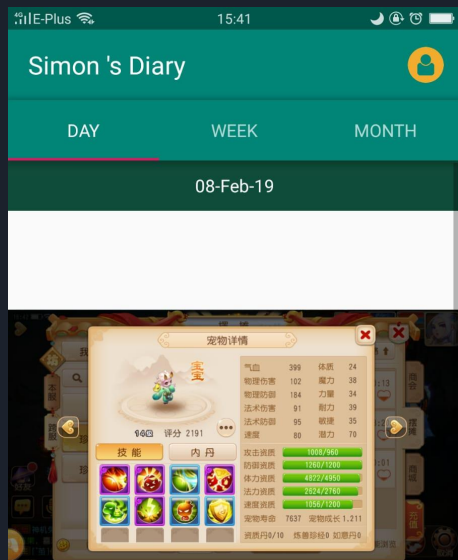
4G E-Plus 15:41

Simon 's Diary

DAY WEEK MONTH

08-Feb-19

宠物详情

宝宝

10级 评分 2191

| 气血 | 399 | 体质 | 24 |
|---|---|---|---|
| 物理伤害 | 102 | 魔力 | 38 |
| 物理防御 | 184 | 力量 | 34 |
| 法术伤害 | 91 | 耐力 | 39 |
| 法术防御 | 85 | 敏捷 | 35 |
| 速度 | 80 | 潜力 | 70 |

技能 内丹

攻击资质 1008/960
防御资质 1260/1200
体力资质 4822/4950
法力资质 2624/2760
速度资质 1056/1200
宠物寿命 7637 宠物成长 1.211
资质丹0/10 练兽珍经0 如意丹0